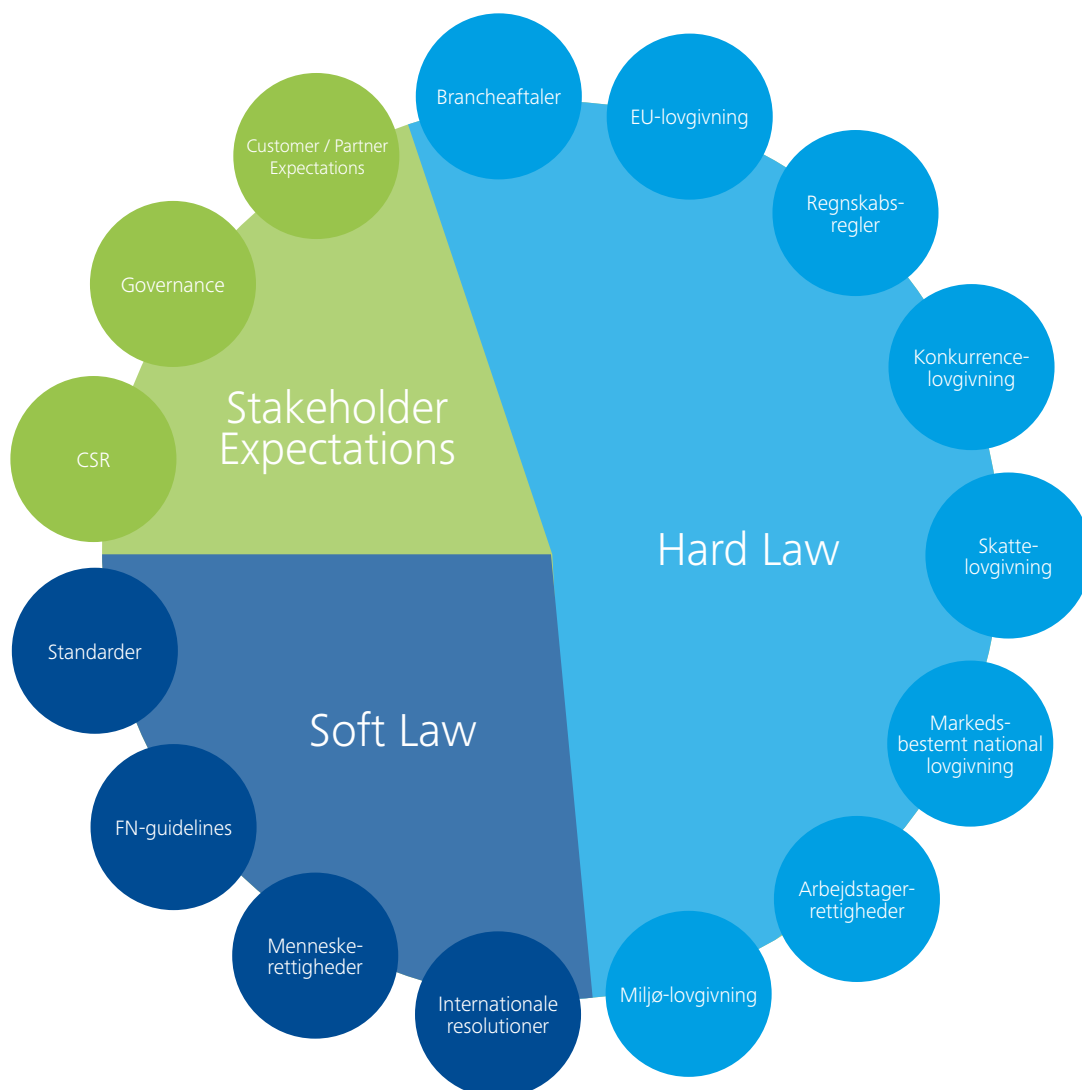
Brancheaftaler

EU-lovgivning

Regnskabsregler

Konkurrencelovgivning

Skattelovgivning

Markedsbestemt national lovgivning

Arbejdstagerrettigheder

Miljø-lovgivning

Hard Law

Customer / Partner Expectations

Governance

CSR

Stakeholder Expectations

Standarder

FN-guidelines

Menneskerettigheder

Internationale resolutioner

Soft Law